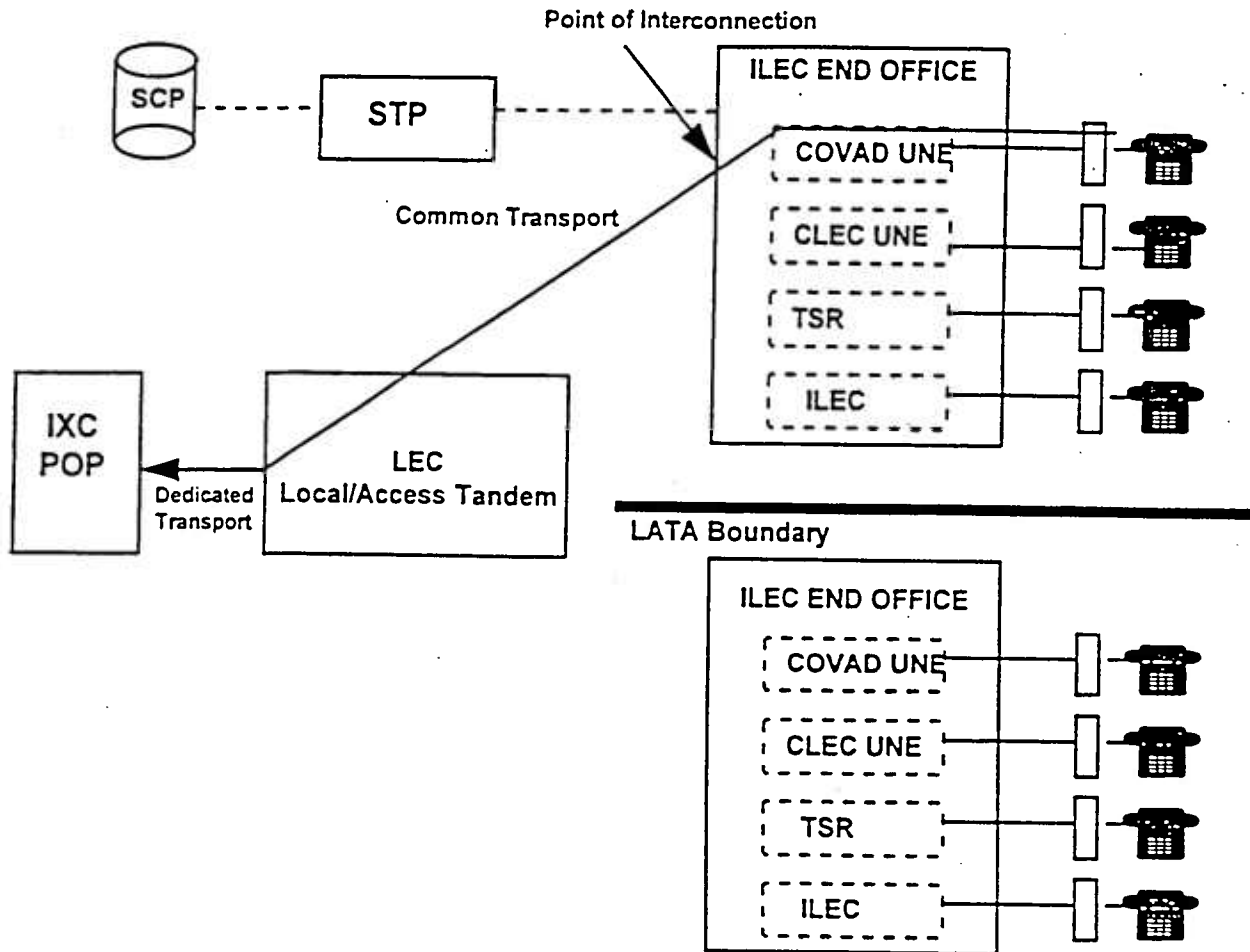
Point of Interconnection

SCP

STP

ILEC END OFFICE

COVAD UNE

CLEC UNE

TSR

ILEC

Common Transport

IXC POP

Dedicated Transport

LEC Local/Access Tandem

LATA Boundary

ILEC END OFFICE

COVAD UNE

CLEC UNE

TSR

ILEC